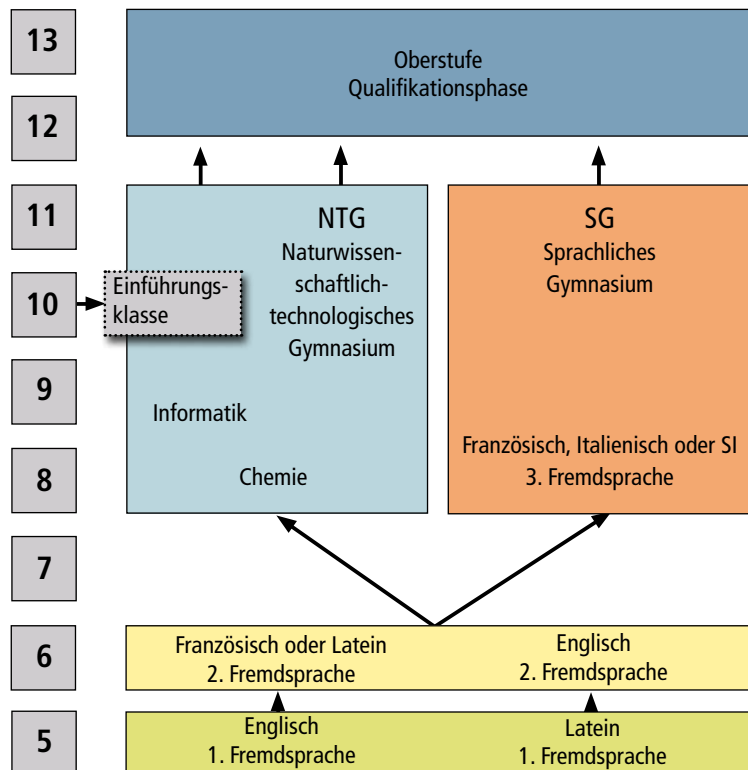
13

Oberstufe
Qualifikationsphase

12

11

NTG
Naturwissenschaftlich-technologisches Gymnasium

SG
Sprachliches Gymnasium

10

Einführungsklasse

9

Informatik

Französisch, Italienisch oder SI
3. Fremdsprache

8

Chemie

7

6

Französisch oder Latein
2. Fremdsprache

Englisch
2. Fremdsprache

5

Englisch
1. Fremdsprache

Latein
1. Fremdsprache